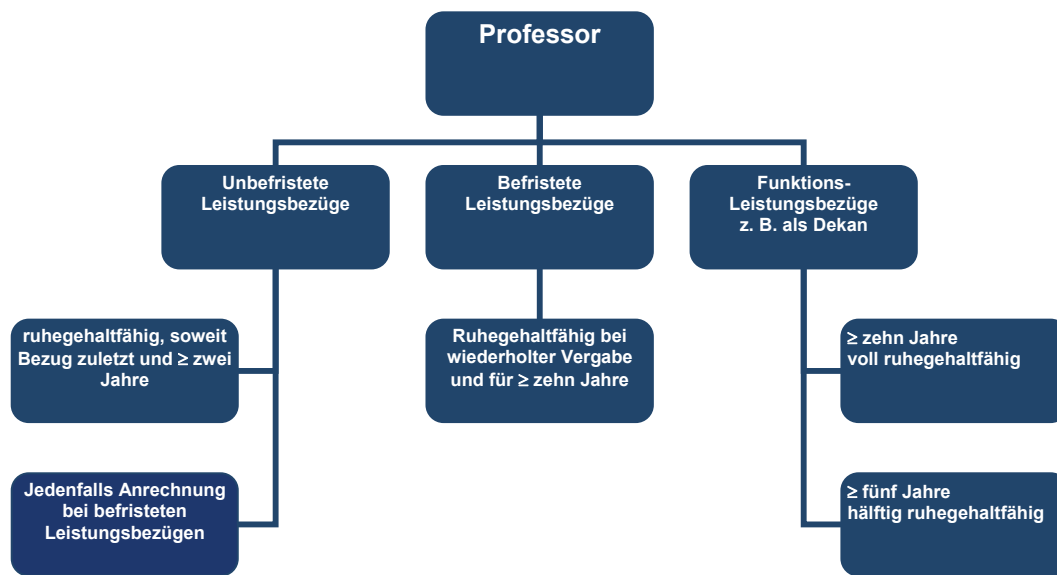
Professor

Unbefristete Leistungsbezüge

Befristete Leistungsbezüge

Funktions-Leistungsbezüge z. B. als Dekan

ruhegehaltfähig, soweit Bezug zuletzt und ≥ zwei Jahre

Jedenfalls Anrechnung bei befristeten Leistungsbezügen

Ruhegehaltfähig bei wiederholter Vergabe und für ≥ zehn Jahre

≥ zehn Jahre voll ruhegehaltfähig

≥ fünf Jahre hälftig ruhegehaltfähig